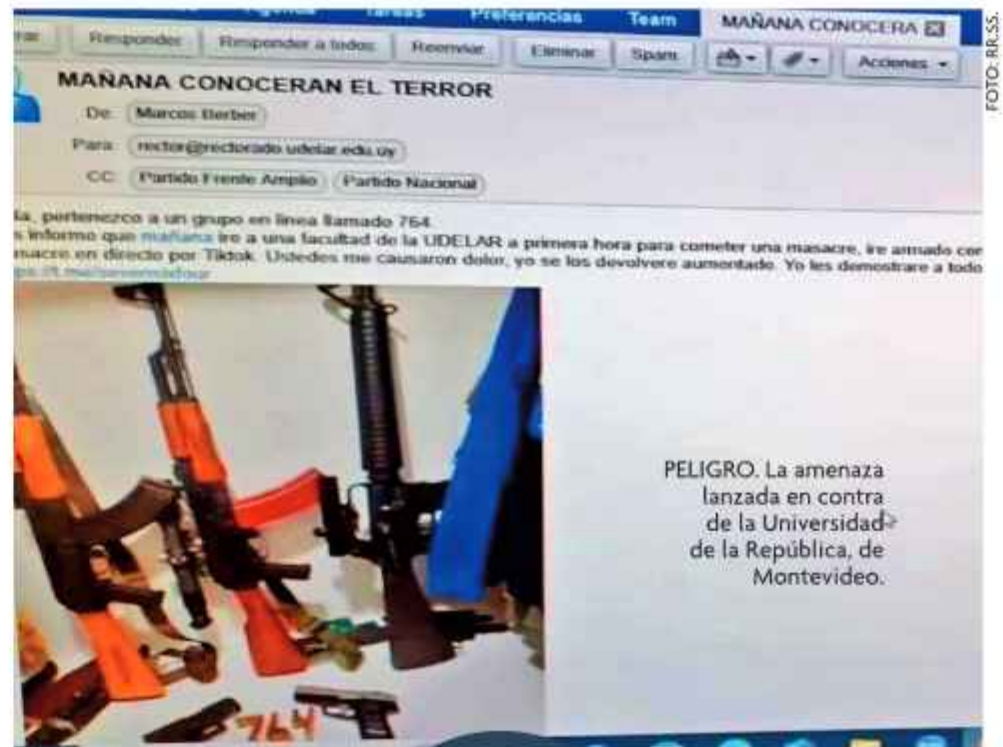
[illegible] Tareas Preferencias Team MAÑANA CONOCERA

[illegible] Responder Responder a todos Reenviar Eliminar Spam Acciones

FOTO: RR.SS.

MAÑANA CONOCERAN EL TERROR

De: Marcos Berber

Para: rector@rectorado.udelar.edu.uy

CC: Partido Frente Amplio Partido Nacional

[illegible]la, pertenezco a un grupo en linea llamado 764.
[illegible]s informo que mañana ire a una facultad de la UDELAR a primera hora para cometer una masacre, ire armado cor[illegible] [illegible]nacre en directo por Tiktok. Udedes me causaron dolor, yo se los devolvere aumentado. Yo les demostrare a todo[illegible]
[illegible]

764

PELIGRO. La amenaza lanzada en contra de la Universidad de la República, de Montevideo.